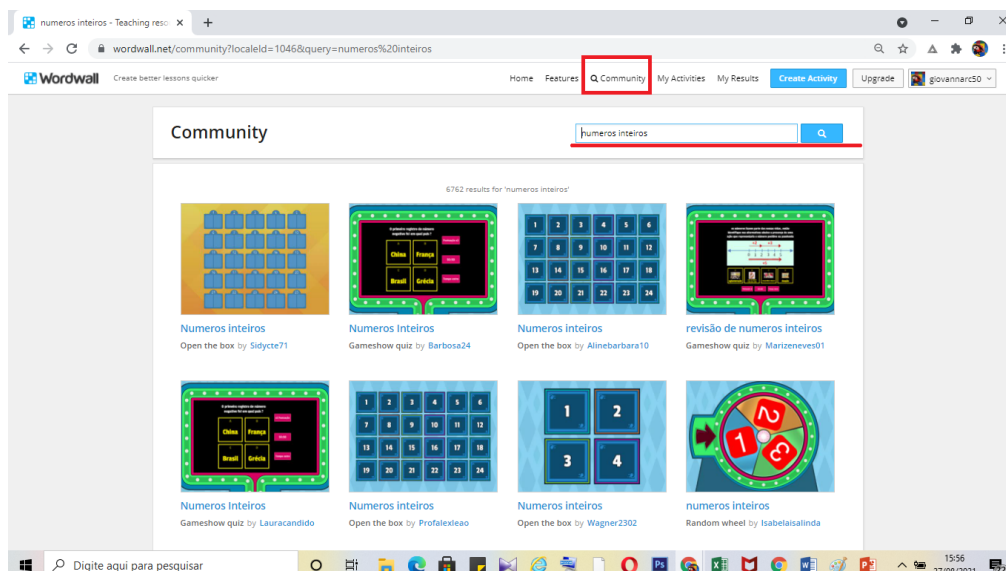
numeros inteiros - Teaching reso ×

wordwall.net/community?localeId=1046&query=numeros%20inteiros

Wordwall Create better lessons quicker

Home Features Community My Activities My Results Create Activity Upgrade giovannarc50

Community

numeros inteiros

6762 results for 'numeros inteiros'

China França Brasil Grécia

1 2 3 4 5 6 7 8 9 10 11 12 13 14 15 16 17 18 19 20 21 22 23 24

Numeros inteiros
Open the box by Sidycte71

Numeros Inteiros
Gameshow quiz by Barbosa24

Numeros inteiros
Open the box by Alinebarbara10

revisão de numeros inteiros
Gameshow quiz by Marizeneves01

China França Brasil Grécia

1 2 3 4 5 6 7 8 9 10 11 12 13 14 15 16 17 18 19 20 21 22 23 24

1 2 3 4

2 1 3

Numeros Inteiros
Gameshow quiz by Lauracandido

Numeros inteiros
Open the box by Profalexleao

Numeros inteiros
Open the box by Wagner2302

numeros inteiros
Random wheel by Isabelaisalinda

Digite aqui para pesquisar

15:56
27/09/2021